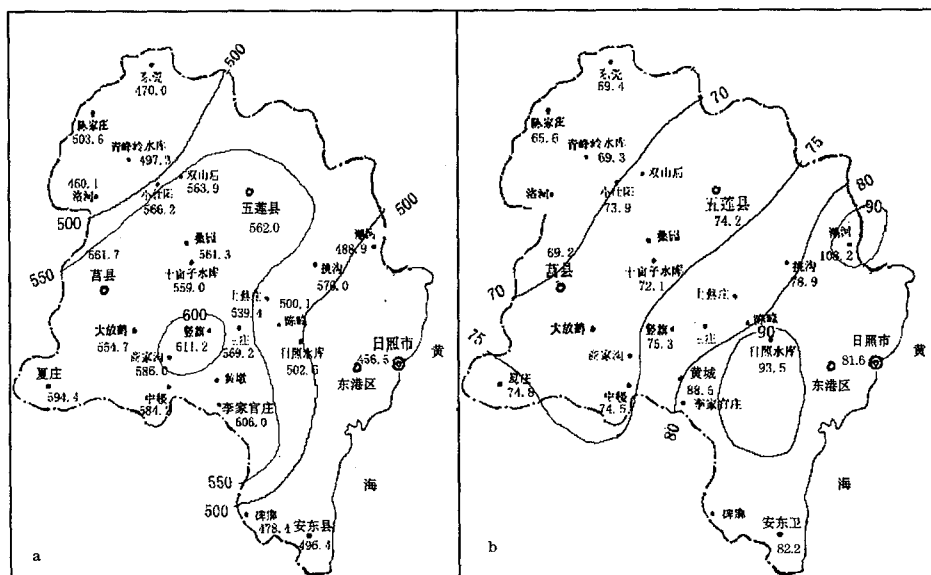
500
圣泉
470.0
陈家庄
503.6
青峰岭水库
497.3
460.1
洛河
小仕庄
566.2
双山后
563.9
500
五莲县
562.0
500
561.7
550
莒县
581.3
十亩子水库
559.0
潮河
488.9
挑沟
576.0
上卦庄
539.4
500.1
陈疃
600
大放鹤
554.7
竖旗
611.2
薛家沟
586.0
569.2
日照水库
502.6
日照市
456.5
东港区
黄
夏庄
594.4
中楼
584.2
黄墩
李家官庄
606.0
550
500
碑廓
478.4
安东县
496.4
海
a

圣泉
69.4
陈家庄
65.6
青峰岭水库
69.3
70
75
洛河
小仕庄
73.9
双山后
五莲县
74.2
80
90
潮河
108.2
69.2
莒县
70
十亩子水库
72.1
上卦庄
挑沟
78.9
75
大放鹤
竖旗
75.3
薛家沟
陈疃
90
日照水库
93.5
日照市
81.6
东港区
黄
夏庄
74.8
中楼
74.5
黄墩
88.6
李家官庄
80
海
碑廓
安东卫
82.2
b